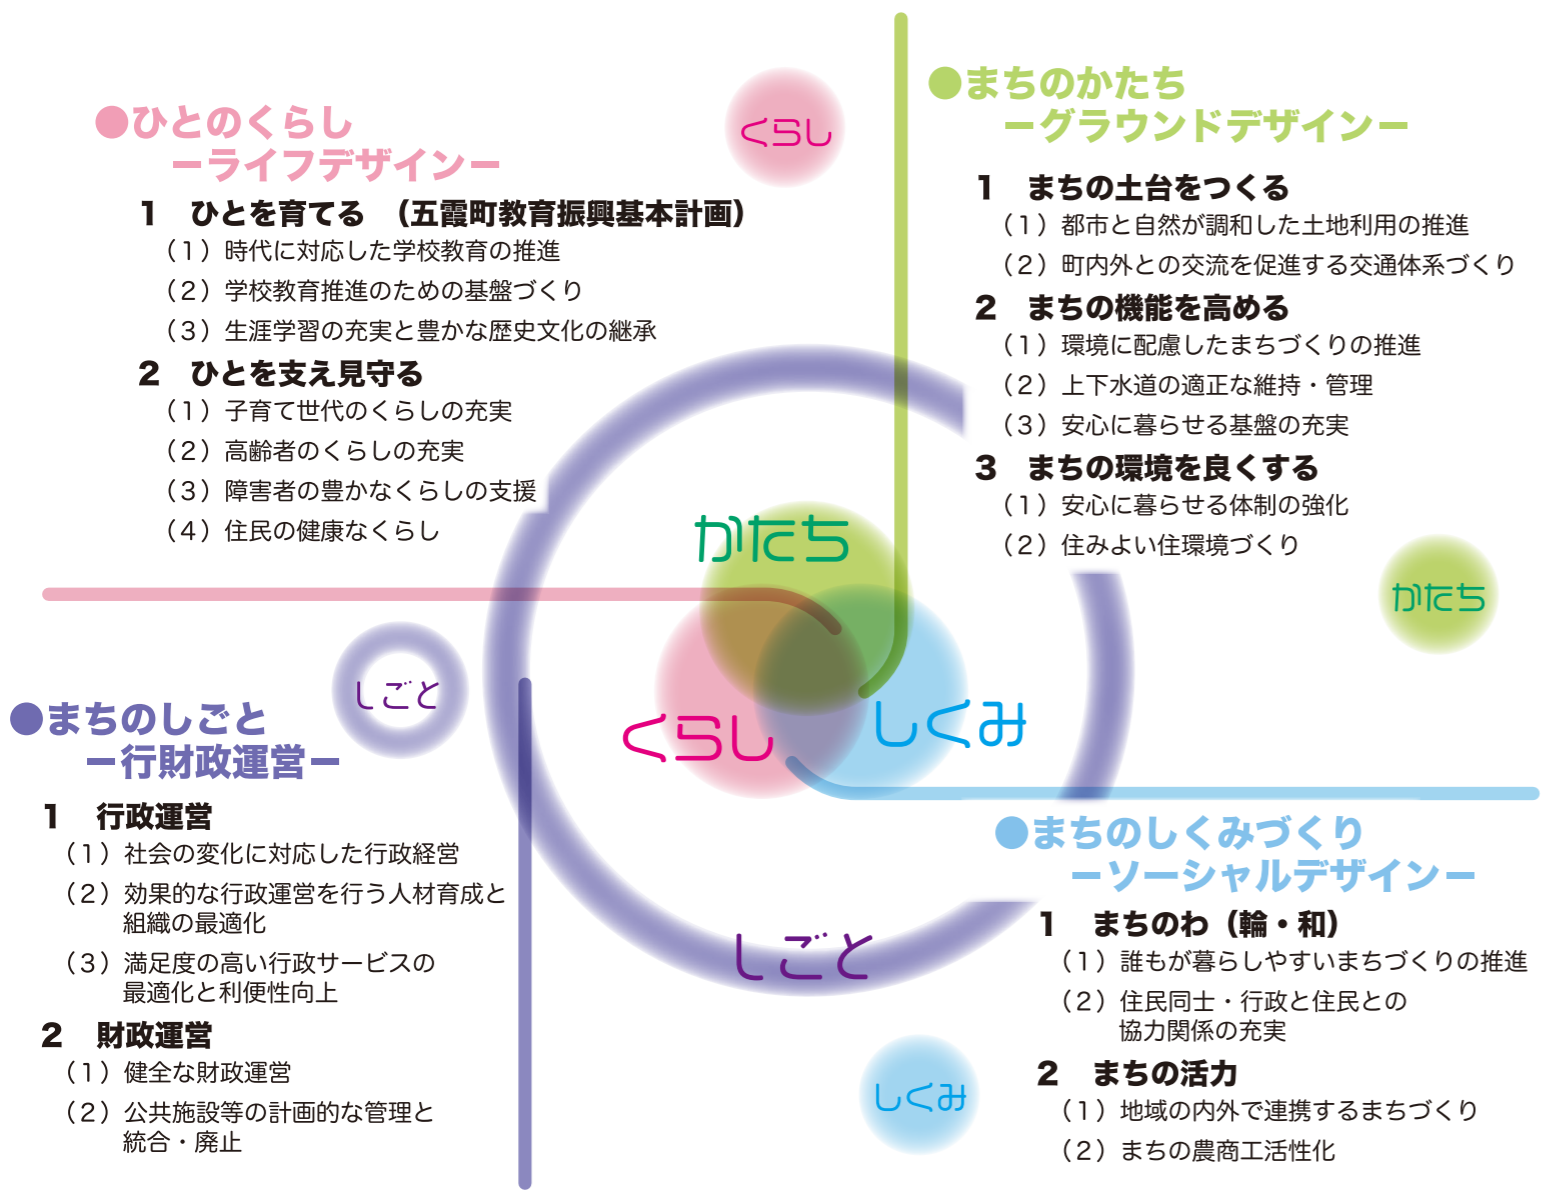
●ひとのくらし
ーライフデザインー

くらし

1　ひとを育てる　（五霞町教育振興基本計画）
（1）時代に対応した学校教育の推進
（2）学校教育推進のための基盤づくり
（3）生涯学習の充実と豊かな歴史文化の継承

2　ひとを支え見守る
（1）子育て世代のくらしの充実
（2）高齢者のくらしの充実
（3）障害者の豊かなくらしの支援
（4）住民の健康なくらし

●まちのかたち
ーグラウンドデザインー

1　まちの土台をつくる
（1）都市と自然が調和した土地利用の推進
（2）町内外との交流を促進する交通体系づくり

2　まちの機能を高める
（1）環境に配慮したまちづくりの推進
（2）上下水道の適正な維持・管理
（3）安心に暮らせる基盤の充実

3　まちの環境を良くする
（1）安心に暮らせる体制の強化
（2）住みよい住環境づくり

かたち

かたち

くらし

しくみ

しごと

●まちのしごと
ー行財政運営ー

1　行政運営
（1）社会の変化に対応した行政経営
（2）効果的な行政運営を行う人材育成と組織の最適化
（3）満足度の高い行政サービスの最適化と利便性向上

2　財政運営
（1）健全な財政運営
（2）公共施設等の計画的な管理と統合・廃止

しごと

●まちのしくみづくり
ーソーシャルデザインー

1　まちのわ（輪・和）
（1）誰もが暮らしやすいまちづくりの推進
（2）住民同士・行政と住民との協力関係の充実

2　まちの活力
（1）地域の内外で連携するまちづくり
（2）まちの農商工活性化

しくみ